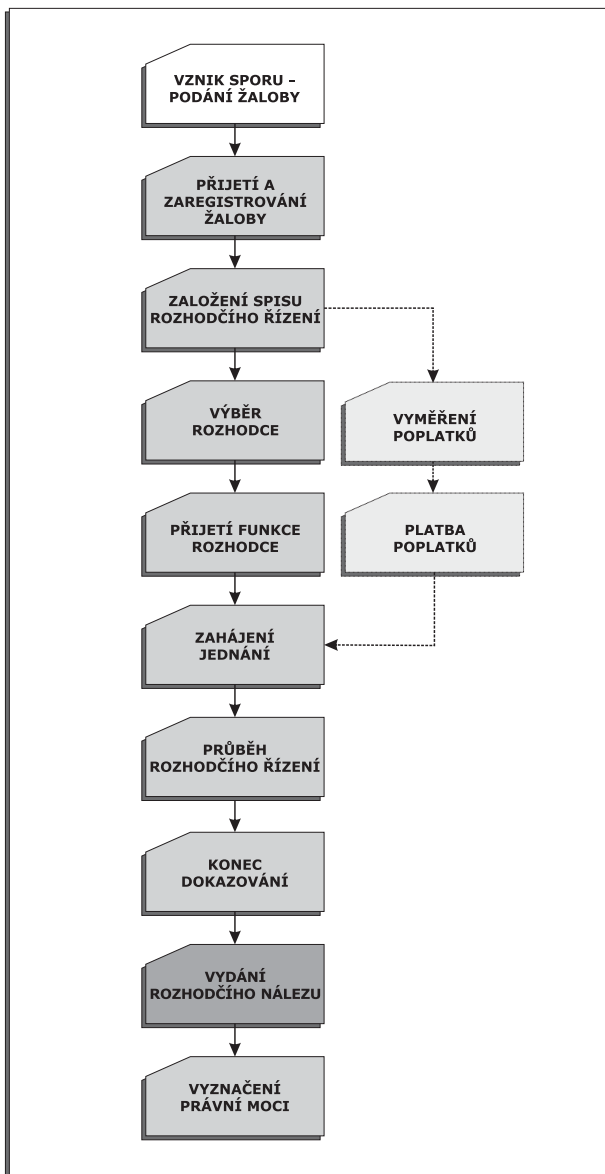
VZNIK SPORU – PODÁNÍ ŽALOBY

PŘIJETÍ A ZAREGISTROVÁNÍ ŽALOBY

ZALOŽENÍ SPISU ROZHODČÍHO ŘÍZENÍ

VÝBĚR ROZHODCE

VYMĚŘENÍ POPLATKŮ

PŘIJETÍ FUNKCE ROZHODCE

PLATBA POPLATKŮ

ZAHÁJENÍ JEDNÁNÍ

PRŮBĚH ROZHODČÍHO ŘÍZENÍ

KONEC DOKAZOVÁNÍ

VYDÁNÍ ROZHODČÍHO NÁLEZU

VYZNAČENÍ PRÁVNÍ MOCI